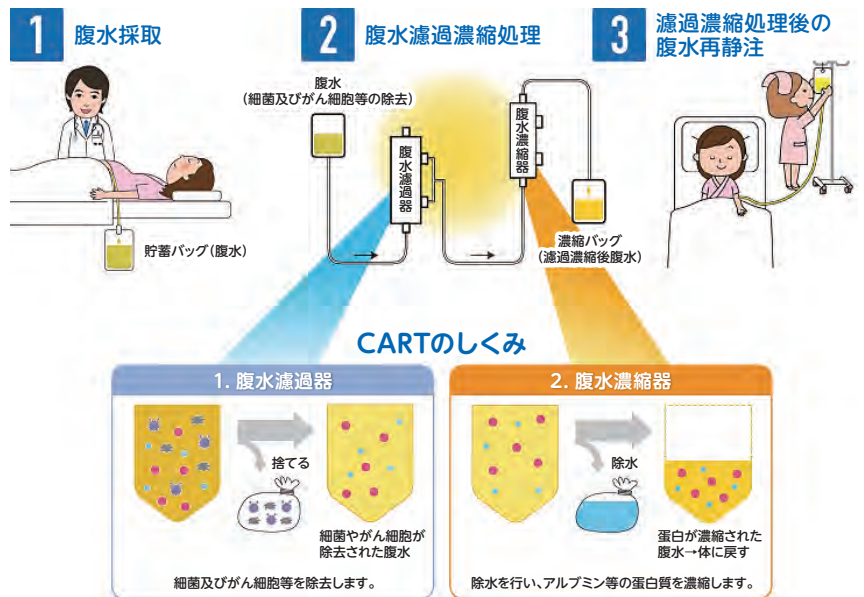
1 腹水採取

2 腹水濾過濃縮処理

3 濾過濃縮処理後の腹水再静注

貯蓄バッグ（腹水）

腹水
（細菌及びがん細胞等の除去）

腹水濾過器

腹水濃縮器

濃縮バッグ
（濾過濃縮後腹水）

CARTのしくみ

1. 腹水濾過器

捨てる

細菌やがん細胞が除去された腹水

細菌及びがん細胞等を除去します。

2. 腹水濃縮器

除水

蛋白が濃縮された腹水→体に戻す

除水を行い、アルブミン等の蛋白質を濃縮します。